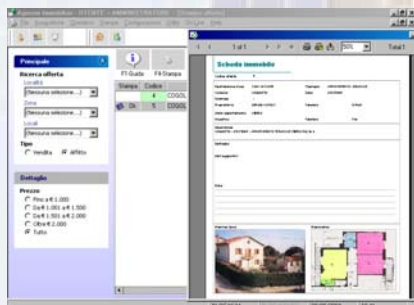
Principale

Ricerca offerta

Località

(Nessuna selezione...)

Zona

(Nessuna selezione...)

Locali

(Nessuna selezione...)

Tipo

Vendita

Affitto

Dettaglio

Prezzo

Fino a € 1.000

Da € 1.001 a € 1.500

Da € 1.501 a € 2.000

Oltre € 2.000

Tutto

F1 Guida

F4 Stampa

Stampa

Codice

Ok

5

COGOL

COGOL

1 of 1

50%

Total:1

Scheda immobile

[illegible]